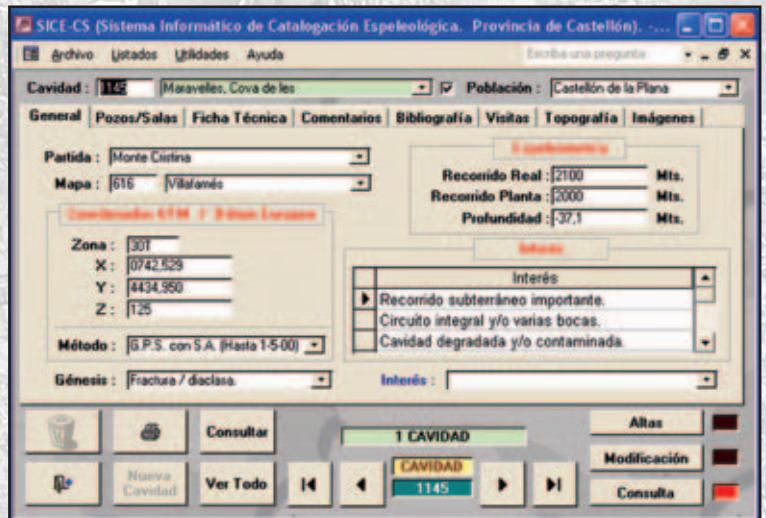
SICE-CS (Sistema Informático de Catalogación Espeleológica. Provincia de Castellón). -...

Archivo Listados Utilidades Ayuda

Escriba una pregunta

Cavidad : 1145 Maravelles, Cova de les

Población : Castellón de la Plana

General | Pozos/Salas | Ficha Técnica | Comentarios | Bibliografía | Visitas | Topografía | Imágenes

Partida : Monte Cristina

Mapa : 616 Villafamés

Coordenadas UTM / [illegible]

Zona : 30T

X : 0742,529

Y : 4434,950

Z : 125

Método : G.P.S. con S.A. (Hasta 1-5-00)

Espeleometría

Recorrido Real : 2100 Mts.

Recorrido Planta : 2000 Mts.

Profundidad : -37,1 Mts.

Interés

| Interés |
|---|
| Recorrido subterráneo importante. |
| Circuito integral y/o varias bocas. |
| Cavidad degradada y/o contaminada. |

Génesis : Fractura / diaclasa.

Interés :

Consultar

1 CAVIDAD

Altas

Modificación

Nueva Cavidad

Ver Todo

CAVIDAD

1145

Consulta